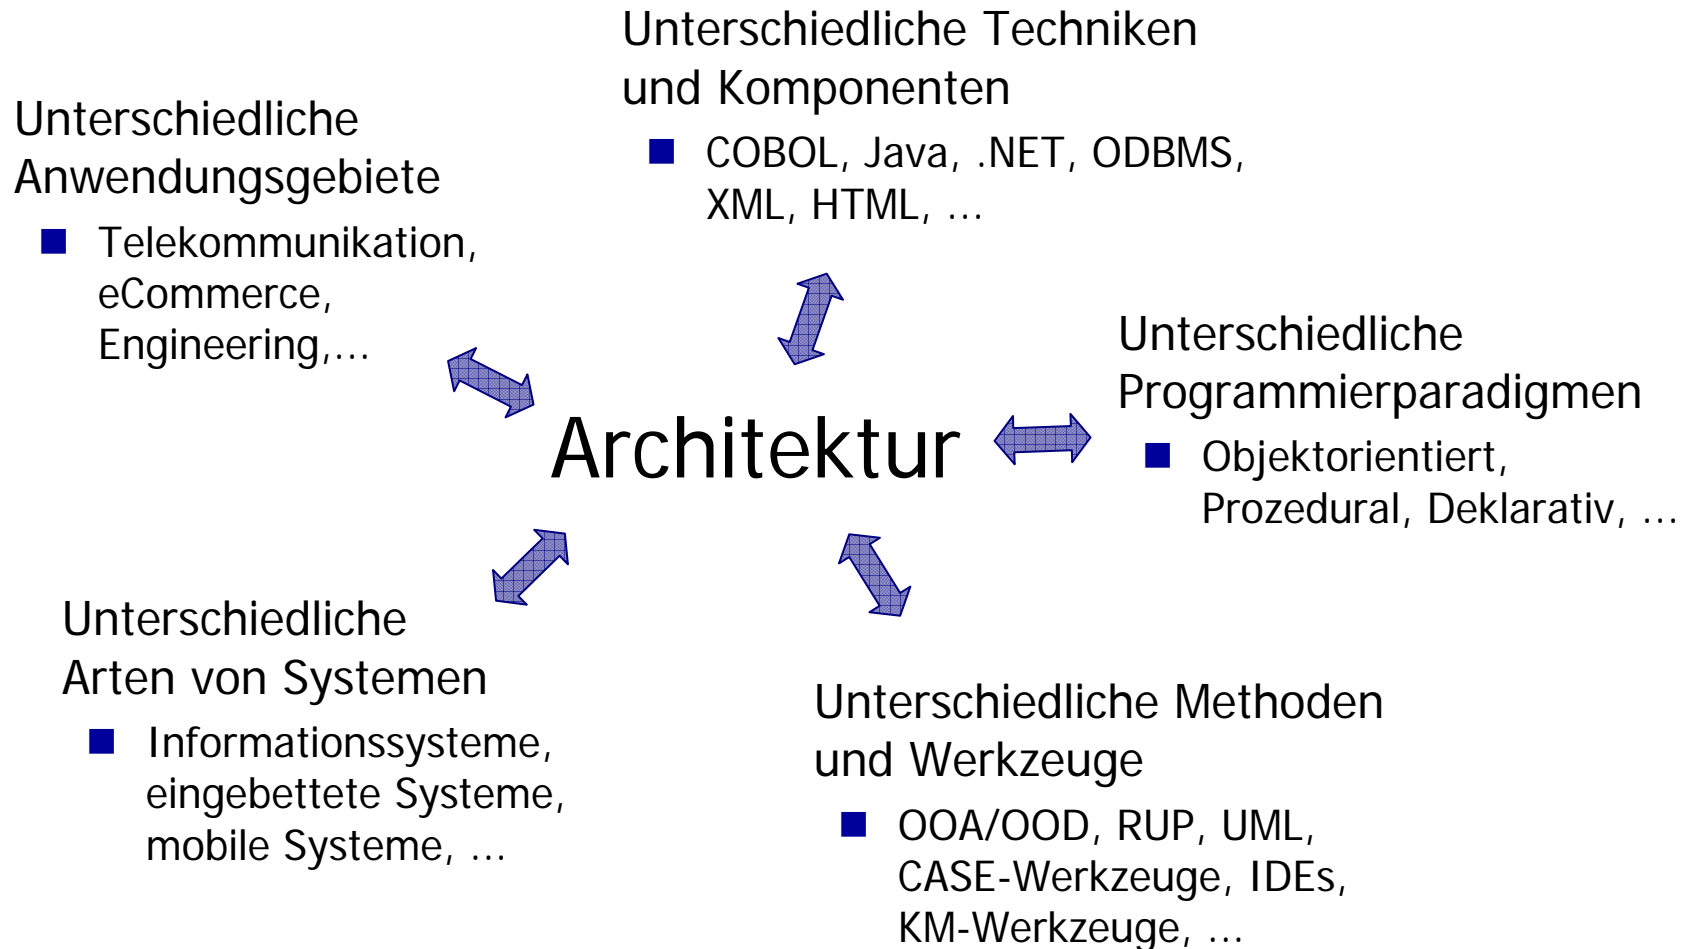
Unterschiedliche Techniken und Komponenten

COBOL, Java, .NET, ODBMS, XML, HTML, ...

Unterschiedliche Anwendungsgebiete

Telekommunikation, eCommerce, Engineering,...

Unterschiedliche Programmierparadigmen

Objektorientiert, Prozedural, Deklarativ, ...

Architektur

Unterschiedliche Arten von Systemen

Informationssysteme, eingebettete Systeme, mobile Systeme, ...

Unterschiedliche Methoden und Werkzeuge

OOA/OOD, RUP, UML, CASE-Werkzeuge, IDEs, KM-Werkzeuge, ...